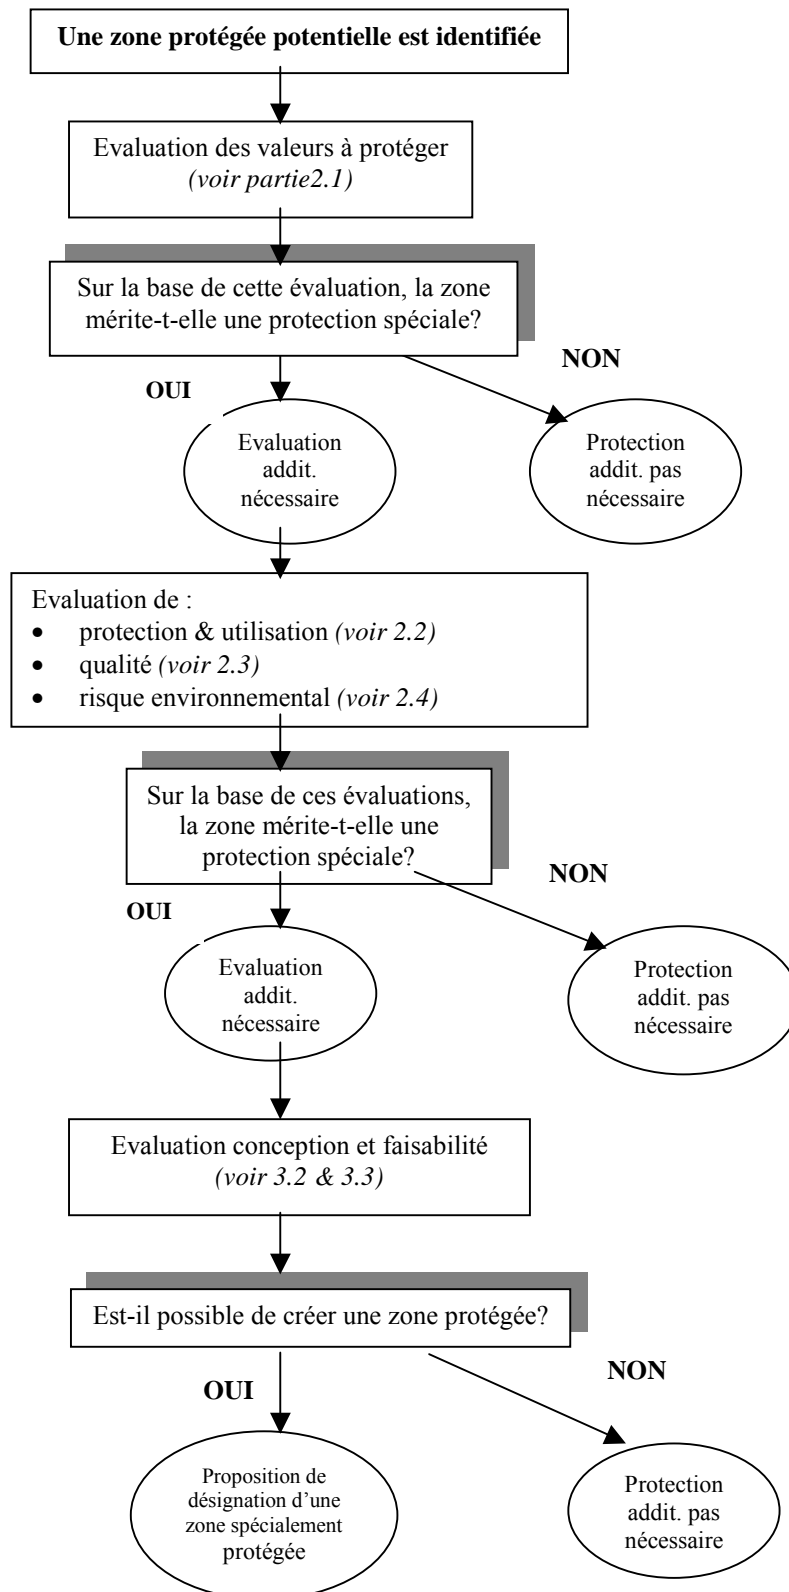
Une zone protégée potentielle est identifiée

Evaluation des valeurs à protéger *(voir partie2.1)*

Sur la base de cette évaluation, la zone mérite-t-elle une protection spéciale?

OUI

NON

Evaluation addit. nécessaire

Protection addit. pas nécessaire

Evaluation de :
- protection & utilisation *(voir 2.2)*
- qualité *(voir 2.3)*
- risque environnemental *(voir 2.4)*

Sur la base de ces évaluations, la zone mérite-t-elle une protection spéciale?

OUI

NON

Evaluation addit. nécessaire

Protection addit. pas nécessaire

Evaluation conception et faisabilité *(voir 3.2 & 3.3)*

Est-il possible de créer une zone protégée?

OUI

NON

Proposition de désignation d'une zone spécialement protégée

Protection addit. pas nécessaire